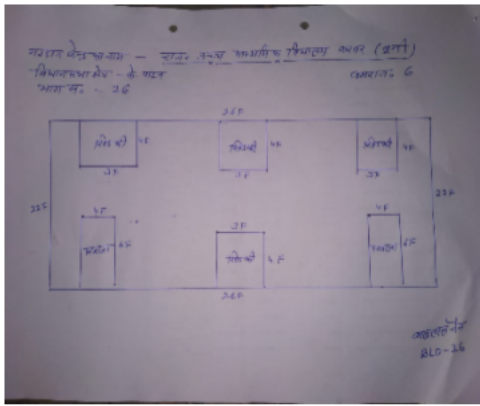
मतदान केन्द्र का नाम - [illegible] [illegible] उच्च माध्यमिक विद्यालय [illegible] (प्रथम)
विधानसभा क्षेत्र - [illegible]
भाग सं. - 26

कमरा नं. 6

25F

खिड़की 4F
3F

खिड़की 4F
3F

खिड़की 4F
3F

22F

22F

4F
खिड़की 6F

3F
खिड़की 4F

4F
खिड़की 6F

25F

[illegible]
BLO-26